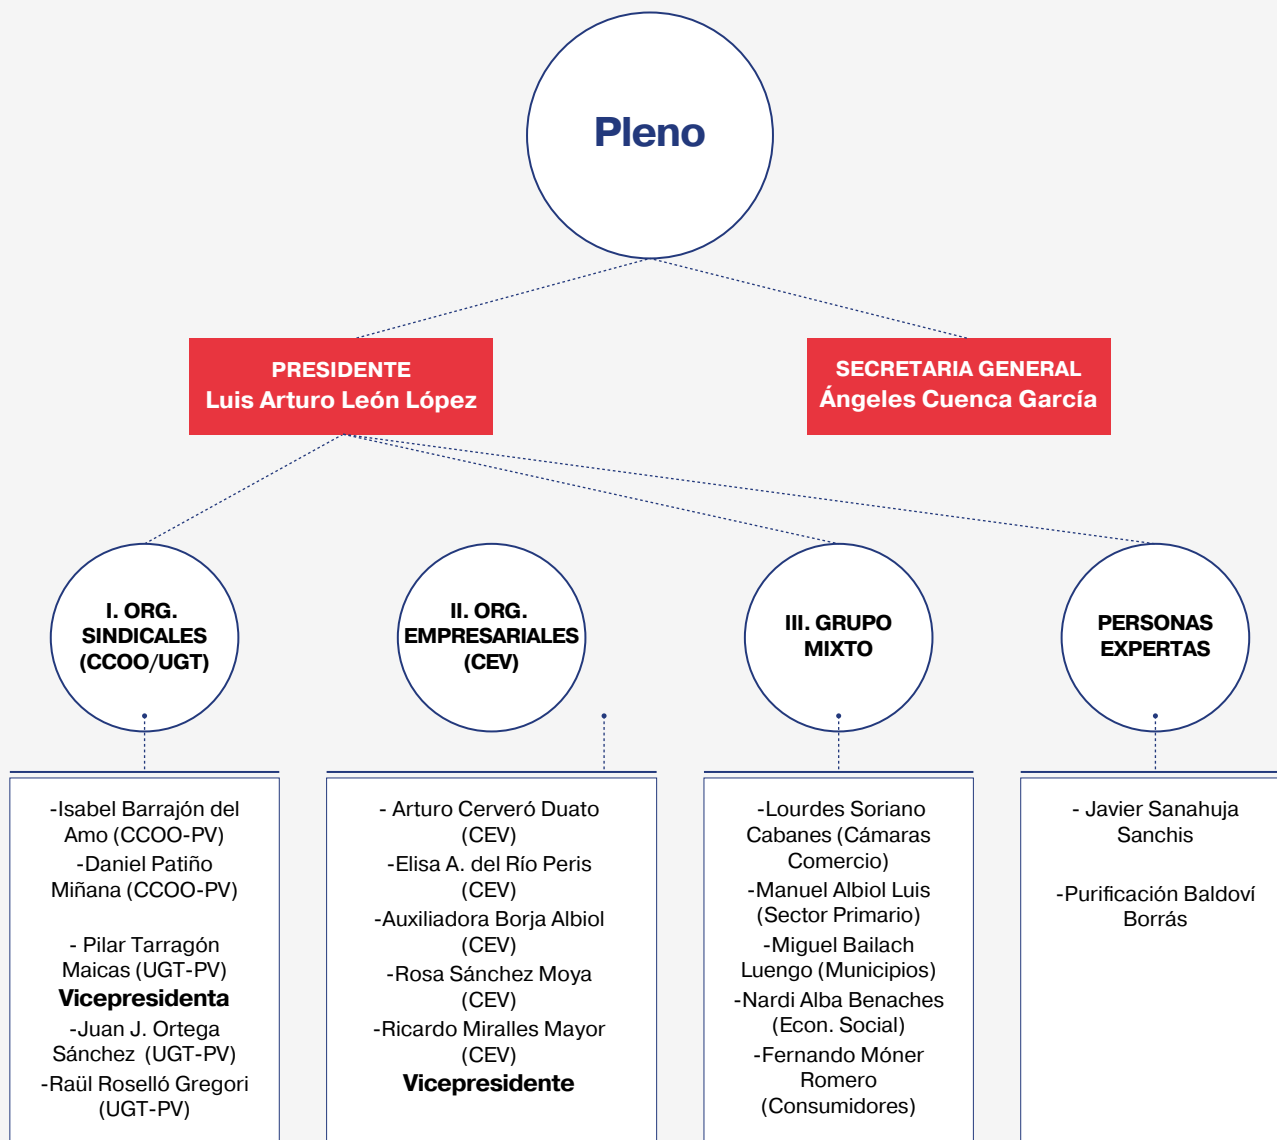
Pleno

PRESIDENTE
Luis Arturo León López

SECRETARIA GENERAL
Ángeles Cuenca García

I. ORG. SINDICALES (CCOO/UGT)

II. ORG. EMPRESARIALES (CEV)

III. GRUPO MIXTO

PERSONAS EXPERTAS

-Isabel Barrajón del Amo (CCOO-PV)
-Daniel Patiño Miñana (CCOO-PV)

- Pilar Tarragón Maicas (UGT-PV)
Vicepresidenta
-Juan J. Ortega Sánchez (UGT-PV)
-Raül Roselló Gregori (UGT-PV)

- Arturo Cerveró Duato (CEV)
-Elisa A. del Río Peris (CEV)
-Auxiliadora Borja Albiol (CEV)
-Rosa Sánchez Moya (CEV)
-Ricardo Miralles Mayor (CEV)
Vicepresidente

-Lourdes Soriano Cabanes (Cámaras Comercio)
-Manuel Albiol Luis (Sector Primario)
-Miguel Bailach Luengo (Municipios)
-Nardi Alba Benaches (Econ. Social)
-Fernando Móner Romero (Consumidores)

- Javier Sanahuja Sanchis

-Purificación Baldoví Borrás